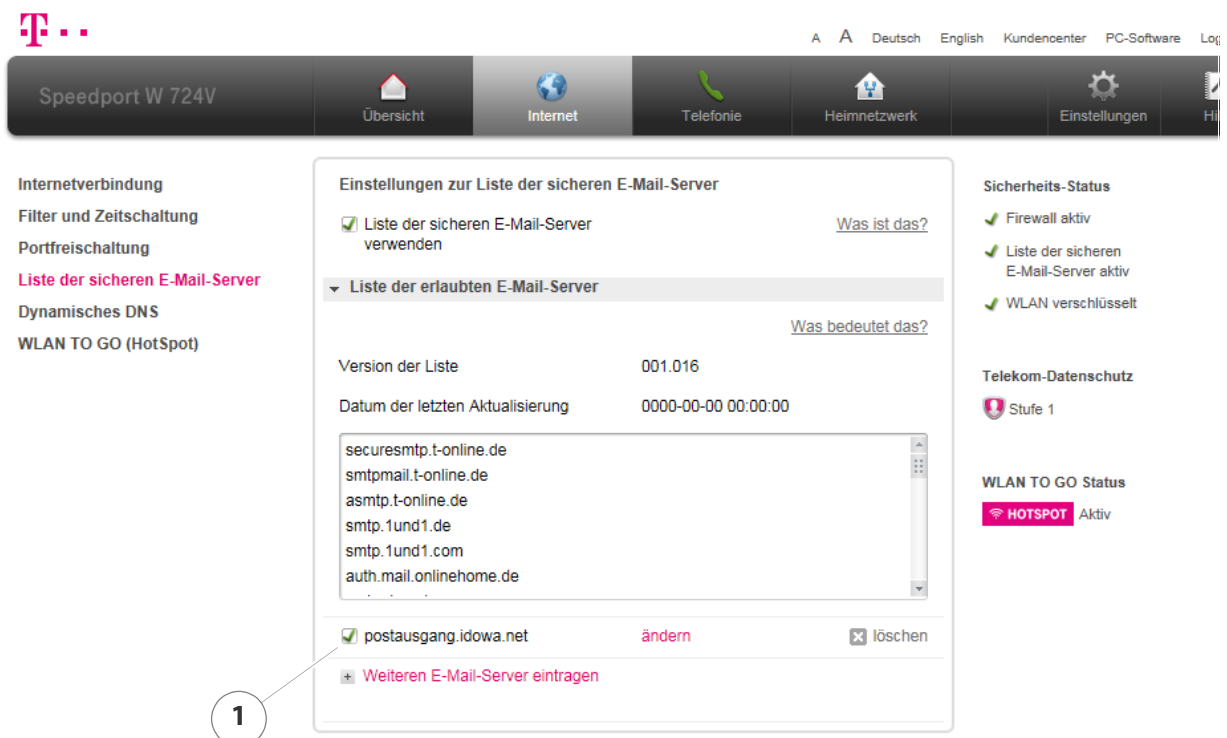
T · · ·

A A Deutsch English Kundencenter PC-Software Log

Speedport W 724V

Übersicht Internet Telefonie Heimnetzwerk Einstellungen Hi

Internetverbindung
Filter und Zeitschaltung
Portfreischaltung
Liste der sicheren E-Mail-Server
Dynamisches DNS
WLAN TO GO (HotSpot)

Einstellungen zur Liste der sicheren E-Mail-Server

Liste der sicheren E-Mail-Server verwenden

Was ist das?

Liste der erlaubten E-Mail-Server

Was bedeutet das?

Version der Liste 001.016

Datum der letzten Aktualisierung 0000-00-00 00:00:00

securesmtp.t-online.de
smtpmail.t-online.de
asmtp.t-online.de
smtp.1und1.de
smtp.1und1.com
auth.mail.onlinehome.de

postausgang.idowa.net ändern löschen

Weiteren E-Mail-Server eintragen

1

Sicherheits-Status

Firewall aktiv

Liste der sicheren E-Mail-Server aktiv

WLAN verschlüsselt

Telekom-Datenschutz

Stufe 1

WLAN TO GO Status

HOTSPOT Aktiv